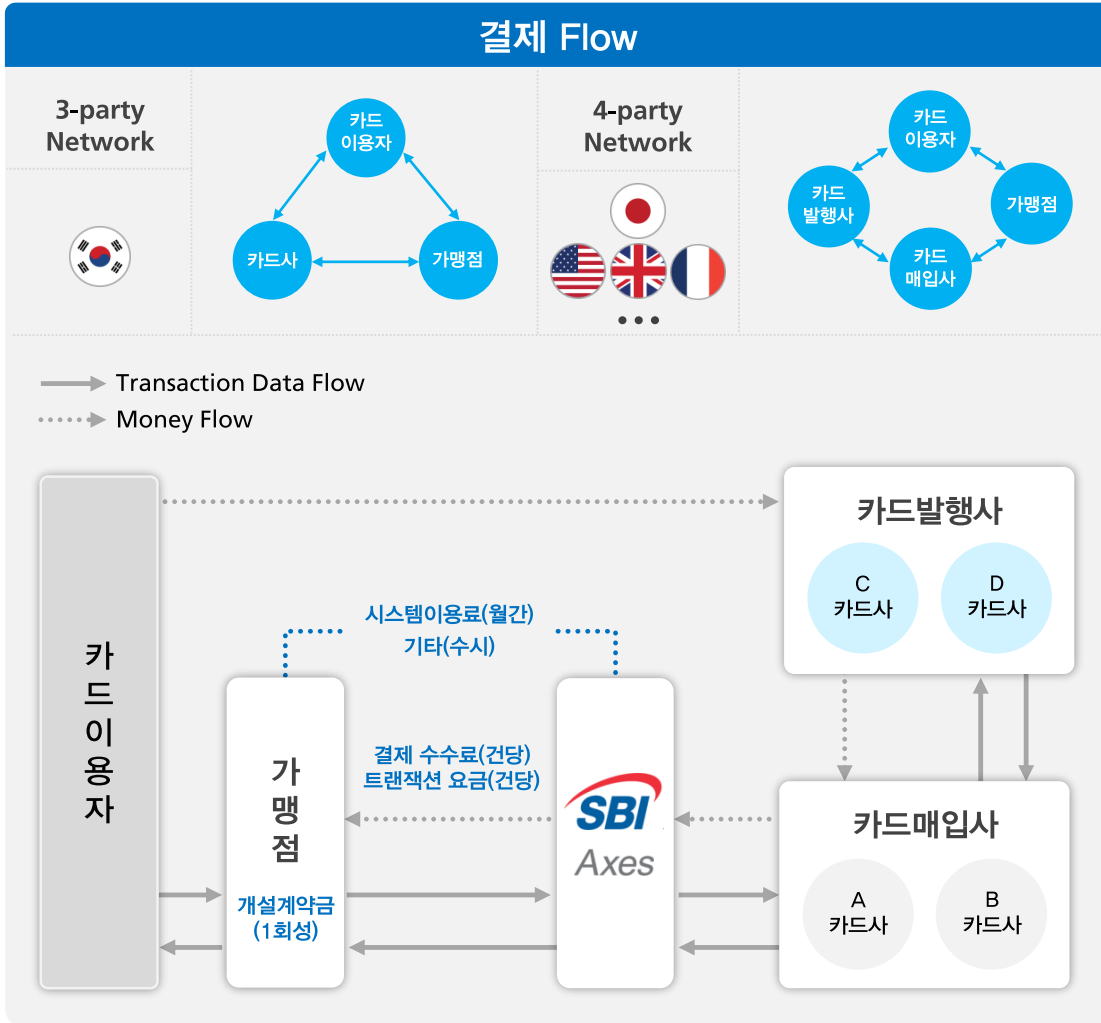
결제 Flow

3-party Network

카드 이용자

카드사

가맹점

4-party Network

•••

카드 이용자

카드 발행사

가맹점

카드 매입사

Transaction Data Flow

Money Flow

카드이용자

카드발행사

C 카드사

D 카드사

시스템이용료(월간)
기타(수시)

가맹점

개설계약금 (1회성)

결제 수수료(건당)
트랜잭션 요금(건당)

SBI Axes

카드매입사

A 카드사

B 카드사